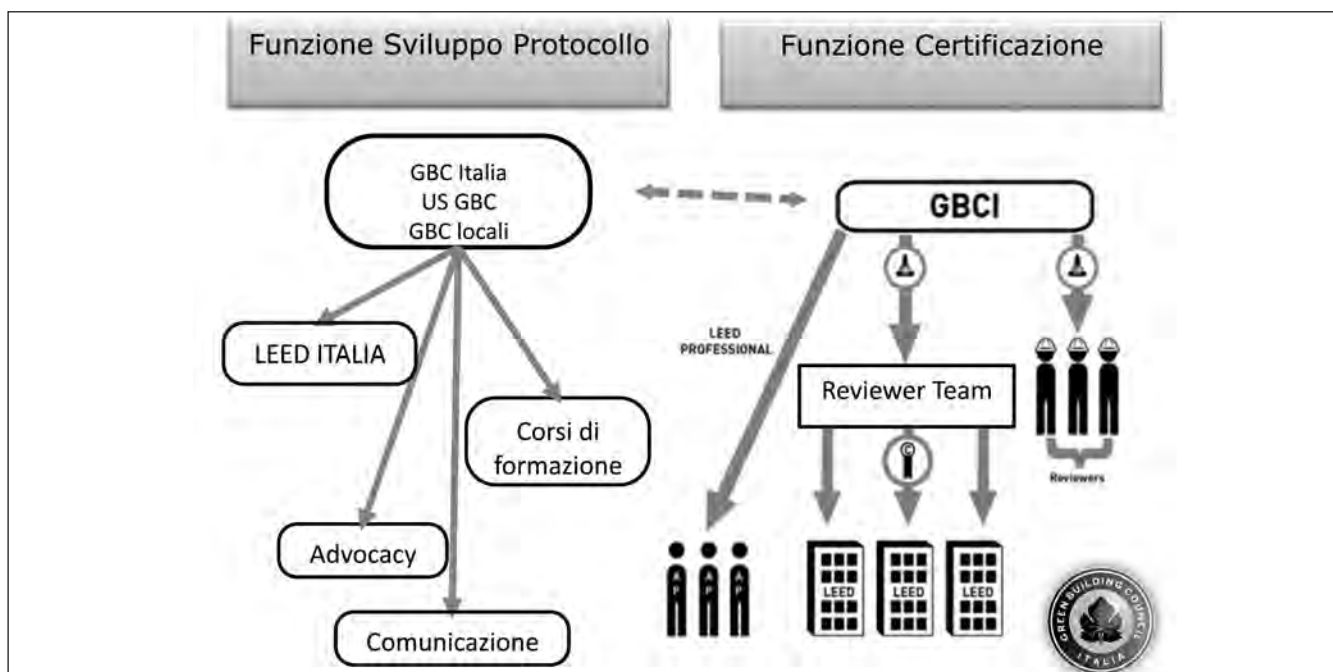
Funzione Sviluppo Protocollo

Funzione Certificazione

GBC Italia
US GBC
GBC locali

GBCI

LEED ITALIA

LEED PROFESSIONAL

Reviewer Team

Corsi di formazione

Reviewers

Advocacy

AP AP AP

LEED LEED LEED

Comunicazione

GREEN BUILDING COUNCIL ITALIA